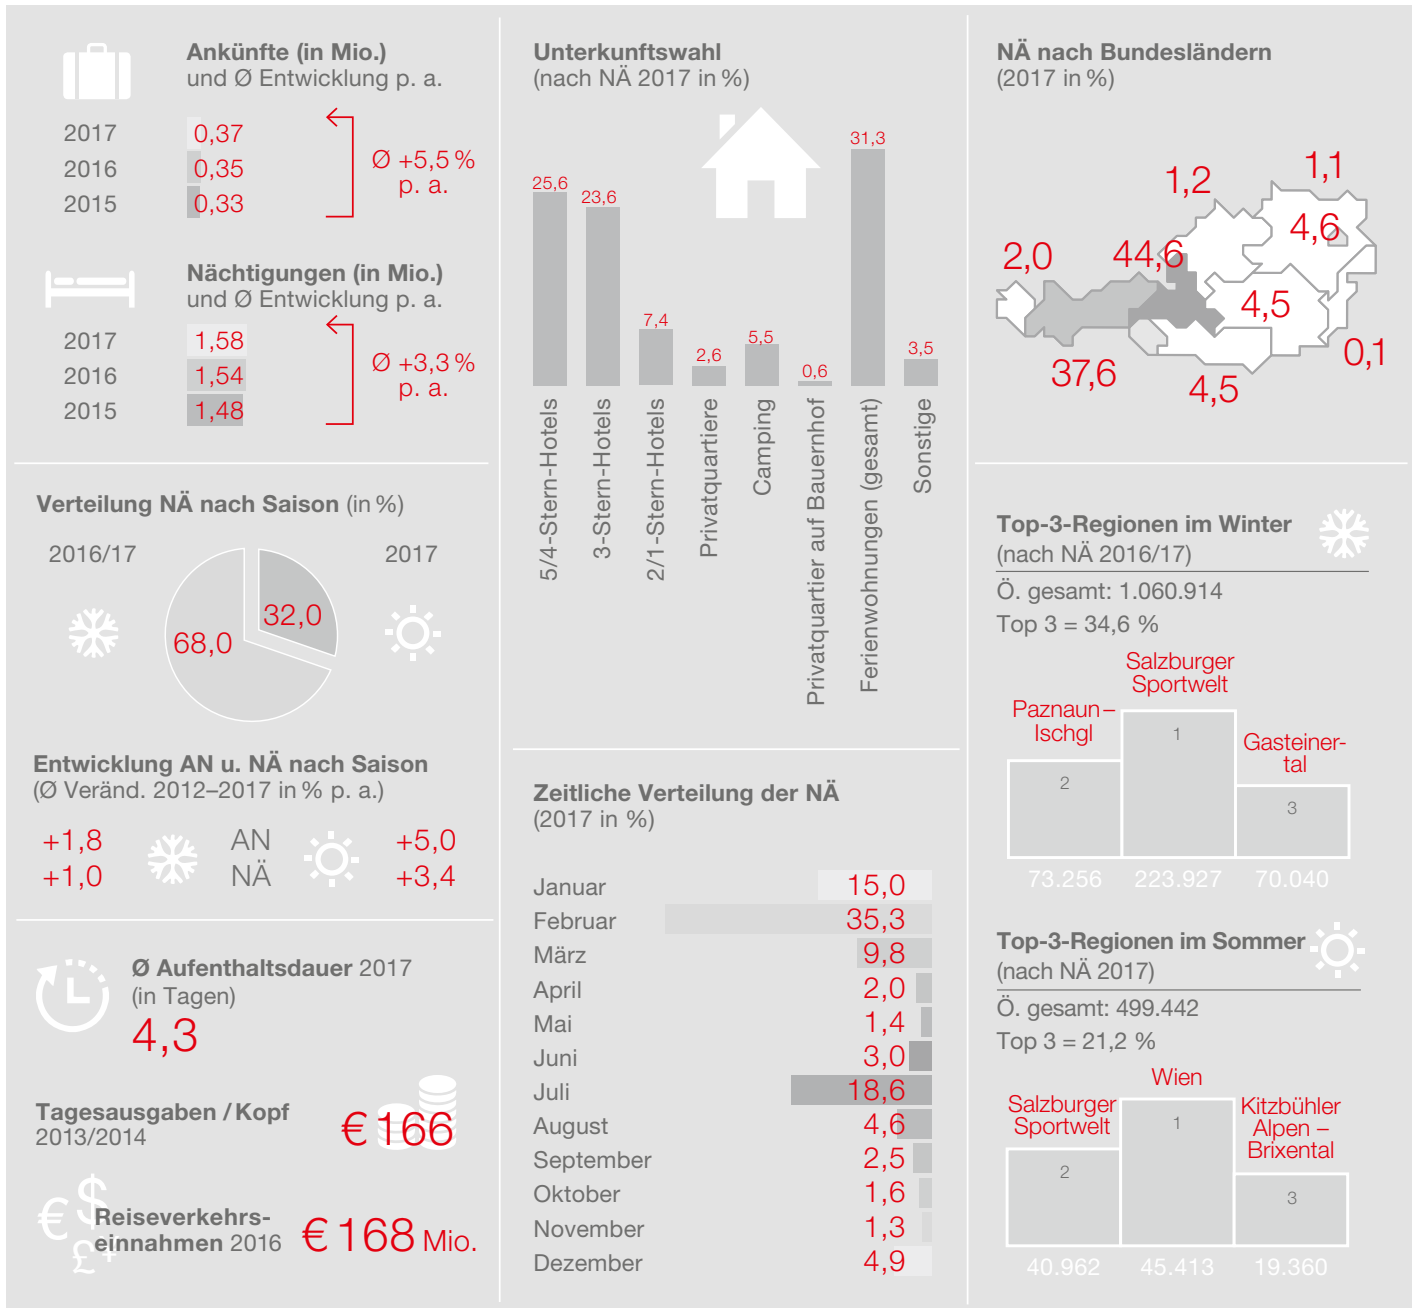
**Ankünfte (in Mio.)**
und Ø Entwicklung p. a.

2017 0,37
2016 0,35
2015 0,33

Ø +5,5 % p. a.

**Nächtigungen (in Mio.)**
und Ø Entwicklung p. a.

2017 1,58
2016 1,54
2015 1,48

Ø +3,3 % p. a.

**Unterkunftswahl**
(nach NÄ 2017 in %)

| 5/4-Stern-Hotels | 3-Stern-Hotels | 2/1-Stern-Hotels | Privatquartiere | Camping | Privatquartier auf Bauernhof | Ferienwohnungen (gesamt) | Sonstige |
|---|---|---|---|---|---|---|---|
| 25,6 | 23,6 | 7,4 | 2,6 | 5,5 | 0,6 | 31,3 | 3,5 |

**NÄ nach Bundesländern**
(2017 in %)

1,2 1,1 4,6 2,0 44,6 4,5 0,1 37,6 4,5

**Verteilung NÄ nach Saison** (in %)

2016/17 2017

68,0 32,0

**Entwicklung AN u. NÄ nach Saison**
(Ø Veränd. 2012–2017 in % p. a.)

+1,8 AN +5,0
+1,0 NÄ +3,4

**Ø Aufenthaltsdauer** 2017
(in Tagen)
4,3

**Tagesausgaben / Kopf**
2013/2014
€ 166

**Reiseverkehrseinnahmen** 2016
€ 168 Mio.

**Zeitliche Verteilung der NÄ**
(2017 in %)

| Januar | 15,0 |
|---|---|
| Februar | 35,3 |
| März | 9,8 |
| April | 2,0 |
| Mai | 1,4 |
| Juni | 3,0 |
| Juli | 18,6 |
| August | 4,6 |
| September | 2,5 |
| Oktober | 1,6 |
| November | 1,3 |
| Dezember | 4,9 |

**Top-3-Regionen im Winter**
(nach NÄ 2016/17)
Ö. gesamt: 1.060.914
Top 3 = 34,6 %

Salzburger Sportwelt 1 223.927
Paznaun – Ischgl 2 73.256
Gasteinertal 3 70.040

**Top-3-Regionen im Sommer**
(nach NÄ 2017)
Ö. gesamt: 499.442
Top 3 = 21,2 %

Wien 1 45.413
Salzburger Sportwelt 2 40.962
Kitzbühler Alpen – Brixental 3 19.360